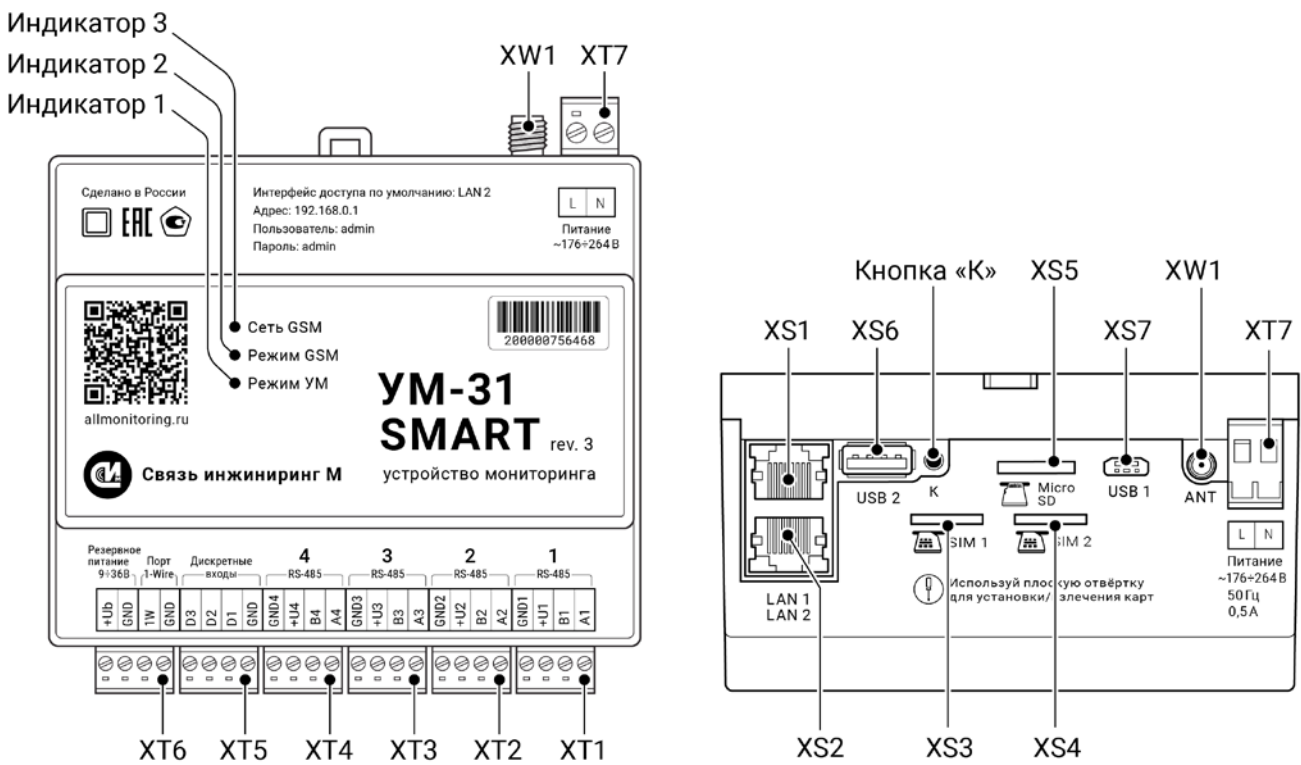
Индикатор 3
Индикатор 2
Индикатор 1

XW1 XT7

Сделано в России

Интерфейс доступа по умолчанию: LAN 2
Адрес: 192.168.0.1
Пользователь: admin
Пароль: admin

L N
Питание
~176÷264 В

Сеть GSM
Режим GSM
Режим УМ

200000756468

allmonitoring.ru

УМ-31
SMART rev. 3
устройство мониторинга

Связь инжиниринг М

Резервное питание 9÷36В
Порт 1-Wire
Дискретные входы
4 RS-485
3 RS-485
2 RS-485
1 RS-485

+Ub GND 1W GND D3 D2 D1 GND GND4 +U4 B4 A4 GND3 +U3 B3 A3 GND2 +U2 B2 A2 GND1 +U1 B1 A1

XT6 XT5 XT4 XT3 XT2 XT1

Кнопка «К» XS5 XW1
XS1 XS6 XS7 XT7

USB 2 K
Micro SD
USB 1
ANT

SIM 1
SIM 2

L N
Питание
~176÷264 В
50 Гц
0,5 А

Используй плоскую отвёртку для установки/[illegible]звлечения карт

LAN 1
LAN 2

XS2 XS3 XS4